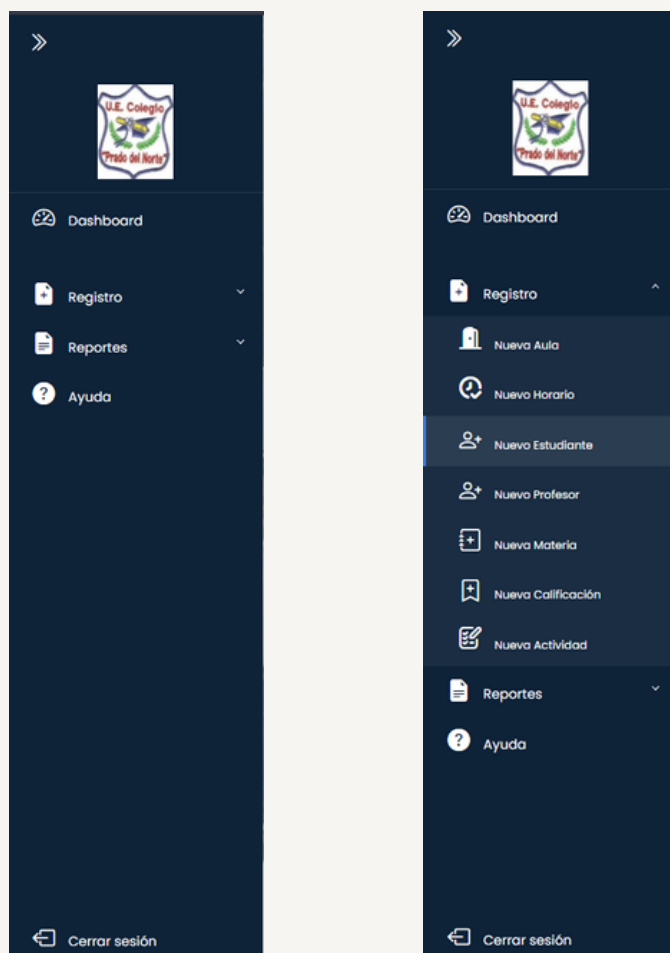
U.E. Colegio
"Prado del Norte"

Dashboard

Registro

Reportes

Ayuda

Cerrar sesión

U.E. Colegio
"Prado del Norte"

Dashboard

Registro

Nueva Aula

Nuevo Horario

Nuevo Estudiante

Nuevo Profesor

Nueva Materia

Nueva Calificación

Nueva Actividad

Reportes

Ayuda

Cerrar sesión